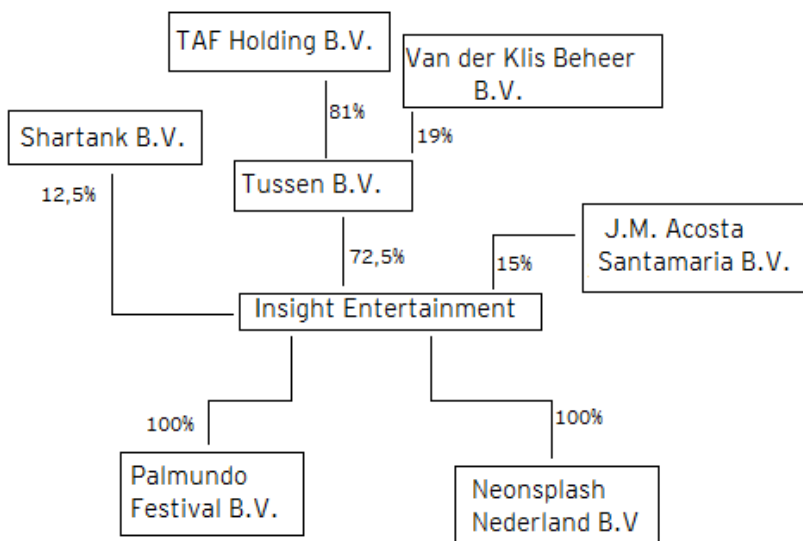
TAF Holding B.V.

Van der Klis Beheer B.V.

81%

19%

Shartank B.V.

Tussen B.V.

12,5%

72,5%

J.M. Acosta Santamaria B.V.

15%

Insight Entertainment

100%

100%

Palmundo Festival B.V.

Neonsplash Nederland B.V